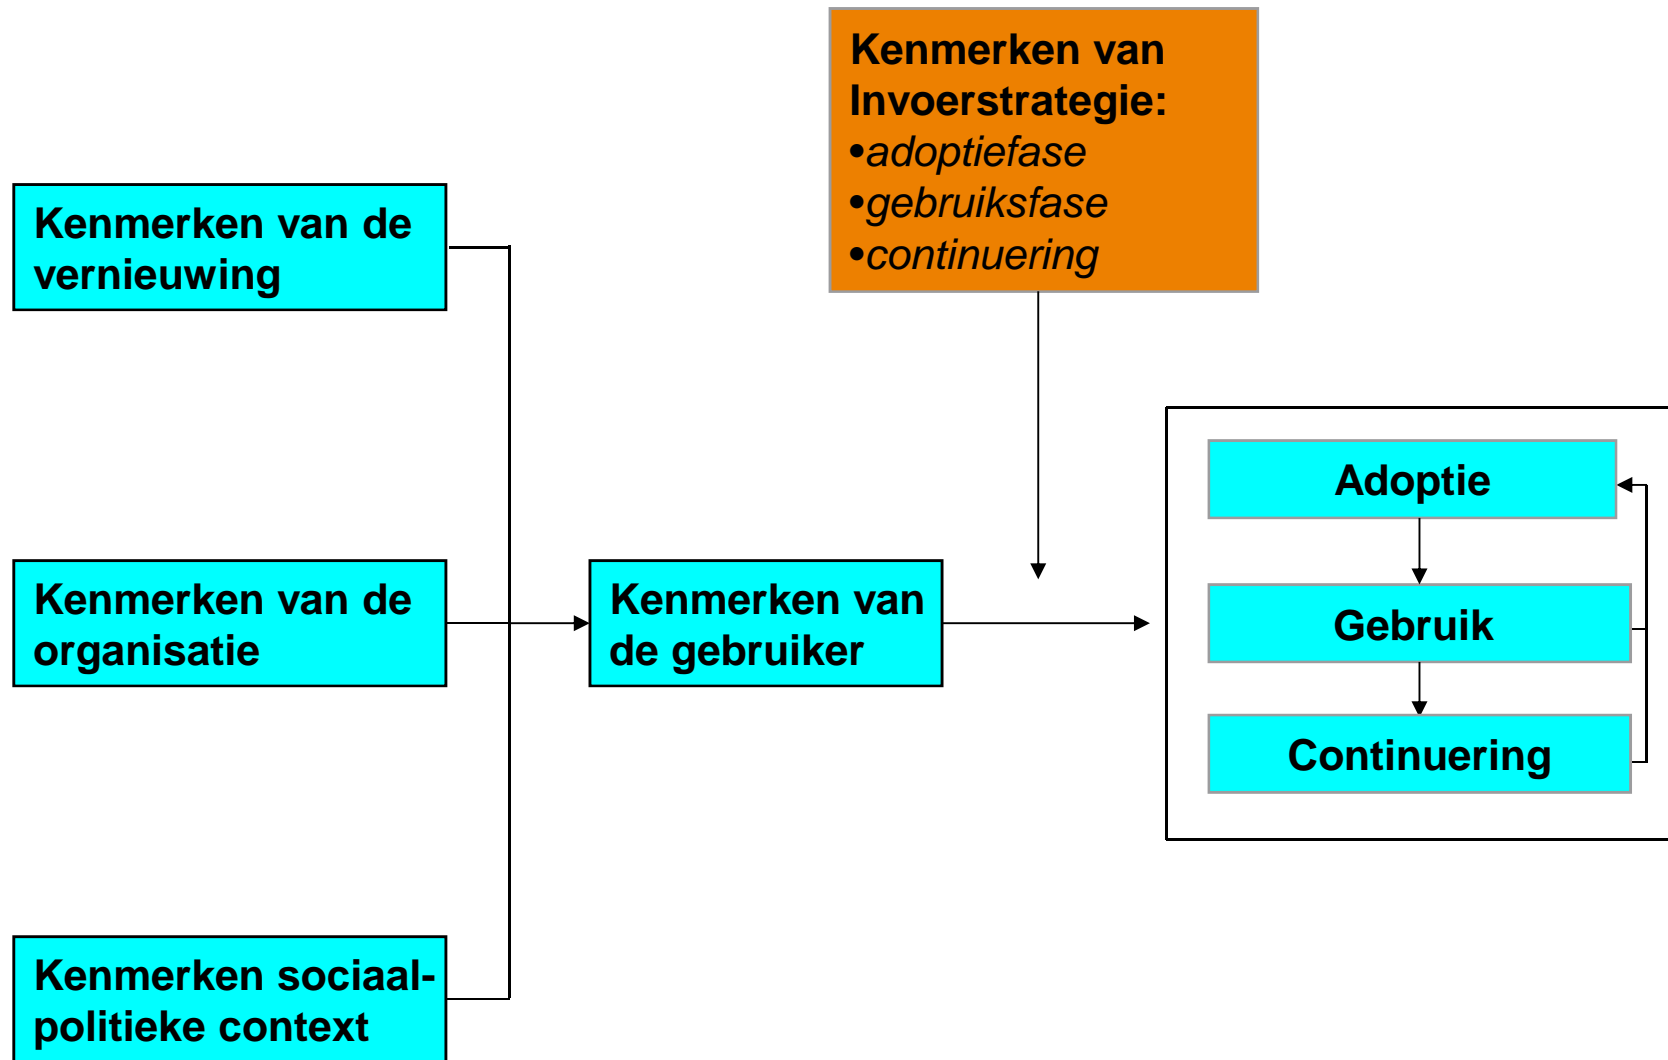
Kenmerken van Invoerstrategie:
•adoptiefase
•gebruiksfase
•continuering

Kenmerken van de vernieuwing

Kenmerken van de organisatie

Kenmerken sociaal-politieke context

Kenmerken van de gebruiker

Adoptie

Gebruik

Continuering